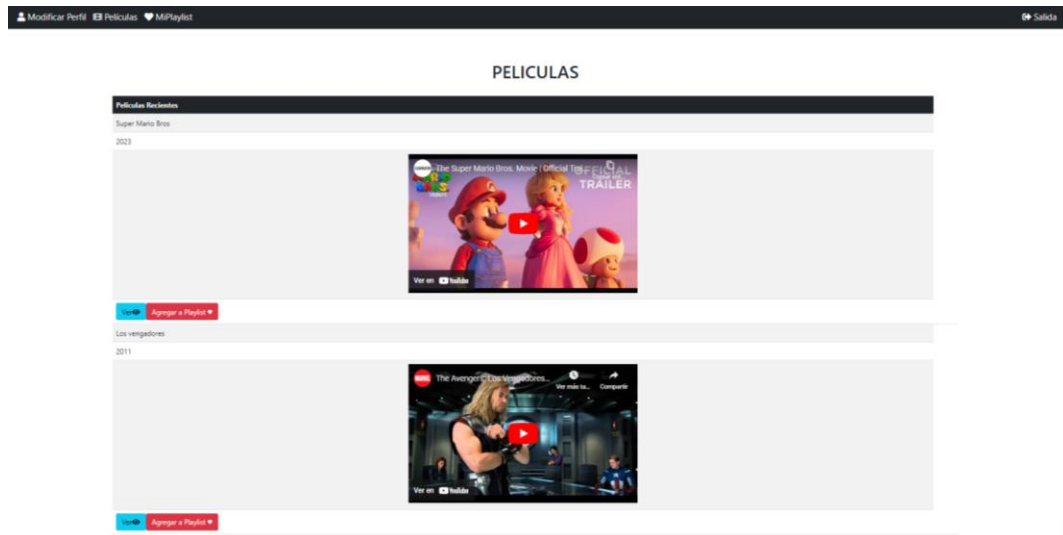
Modificar Perfil Peliculas MiPlaylist

Salida

PELICULAS

Peliculas Recientes

Super Mario Bros

2023

The Super Mario Bros. Movie | Official Tr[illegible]

OFFICIAL TRAILER

Ver en YouTube

Ver Agregar a Playlist

Los vengadores

2011

The Avengers Los Vengadores...

Ver más ta... Compartir

Ver en YouTube

Ver Agregar a Playlist